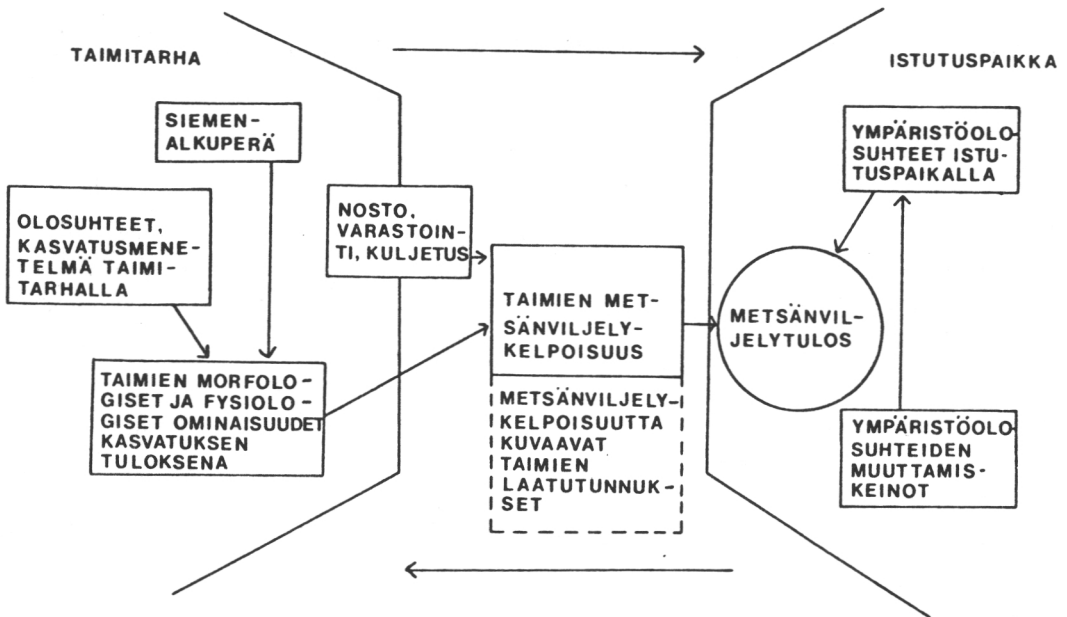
TAIMITARHA

ISTUTUSPAIKKA

SIEMENALKUPERÄ

OLOSUHTEET, KASVATUSMENETELMÄ TAIMITARHALLA

TAIMIEN MORFOLOGISET JA FYSIOLOGISET OMINAISUUDET KASVATUKSEN TULOKSENA

NOSTO, VARASTOINTI, KULJETUS

TAIMIEN METSÄNVILJELYKELPOISUUS

METSÄNVILJELYKELPOISUUTTA KUVAAVAT TAIMIEN LAATUTUNNUKSET

METSÄNVILJELYTULOS

YMPÄRISTÖOLOSUHTEET ISTUTUSPAIKALLA

YMPÄRISTÖOLOSUHTEIDEN MUUTTAMISKEINOT